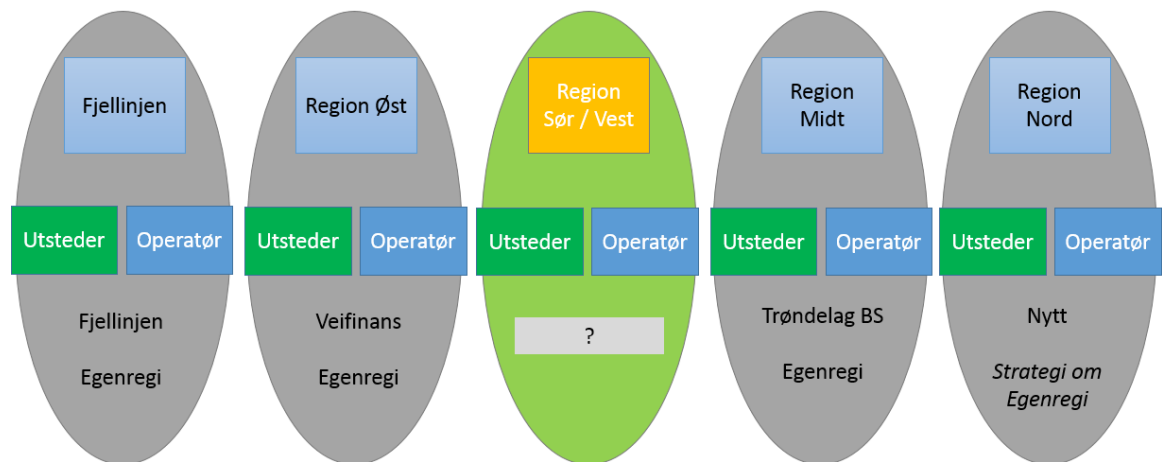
Fjellinjen

Utsteder Operatør

Fjellinjen

Egenregi

Region Øst

Utsteder Operatør

Veifinans

Egenregi

Region Sør / Vest

Utsteder Operatør

?

Region Midt

Utsteder Operatør

Trøndelag BS

Egenregi

Region Nord

Utsteder Operatør

Nytt

*Strategi om Egenregi*